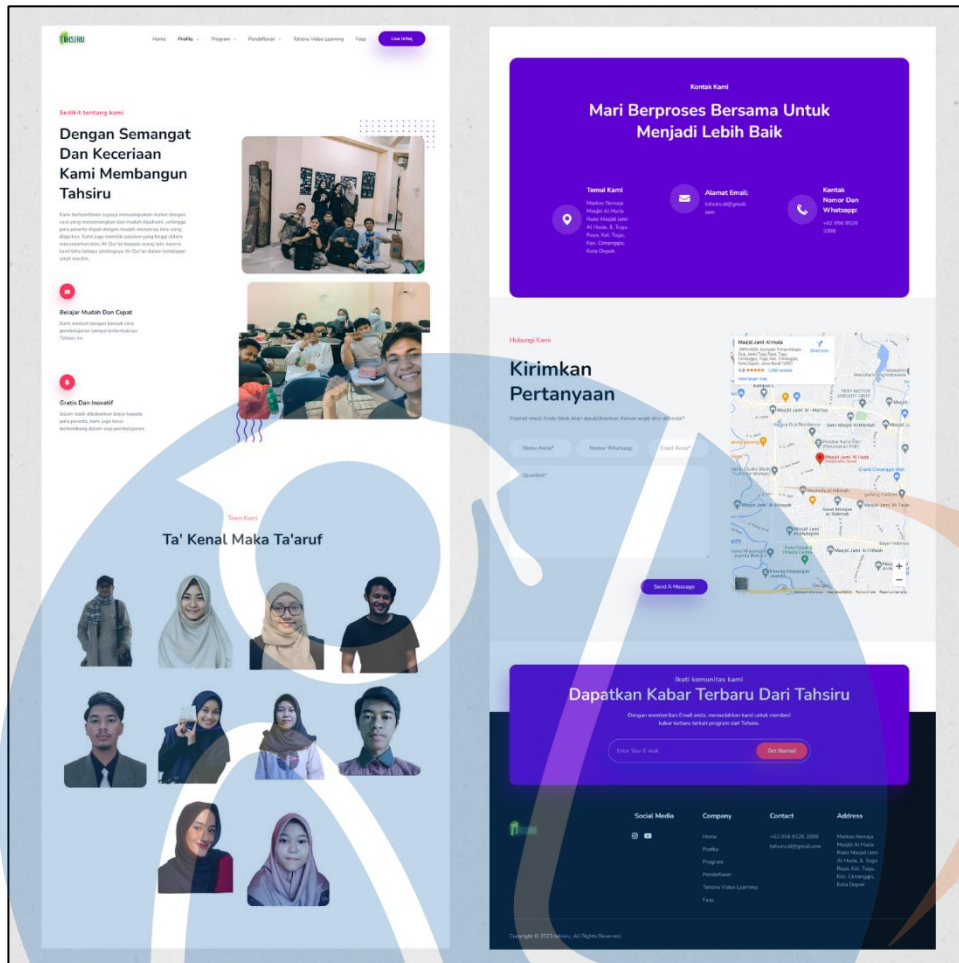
TAHSIRU

Home Profile Program Pendaftaran Tahsiru Video Learning Faqs Live Setup

Sedikit tentang kami

Dengan Semangat Dan Keceriaan Kami Membangun Tahsiru

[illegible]

Belajar Mudah Dan Cepat

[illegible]

Gratis Dan Inovatif

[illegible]

Team Kami

Ta' Kenal Maka Ta'aruf

Kontak Kami

Mari Berproses Bersama Untuk Menjadi Lebih Baik

Temui Kami

Markas Remaja Masjid Al Huda Raya Masjid Jami Al Huda, Jl. Tugu Raya, Kel. Tugu, Kec. Cimanggis, Kota Depok

Alamat Email:

tahsiru.id@gmail.com

Kontak Nomor Dan Whatsapp:

+62 856 9526 3898

Hubungi Kami

Kirimkan Pertanyaan

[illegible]

Nama Anda* Nomor Whatsapp Email Anda*

Question*

Send A Message

Masjid Jami Al Huda

Ikuti komunitas kami

Dapatkan Kabar Terbaru Dari Tahsiru

Dengan memberikan Email anda, memudahkan kami untuk memberi kabar terbaru terkait program dari Tahsiru.

Enter Your E-mail Get Started

Social Media

Company

Home
Profile
Program
Pendaftaran
Tahsiru Video Learning
Faqs

Contact

+62 856 9526 3898
tahsiru.id@gmail.com

Address

Markas Remaja Masjid Al Huda Raya Masjid Jami Al Huda, Jl. Tugu Raya, Kel. Tugu, Kec. Cimanggis, Kota Depok

Copyright © 2023 Tahsiru. All Rights Reserved